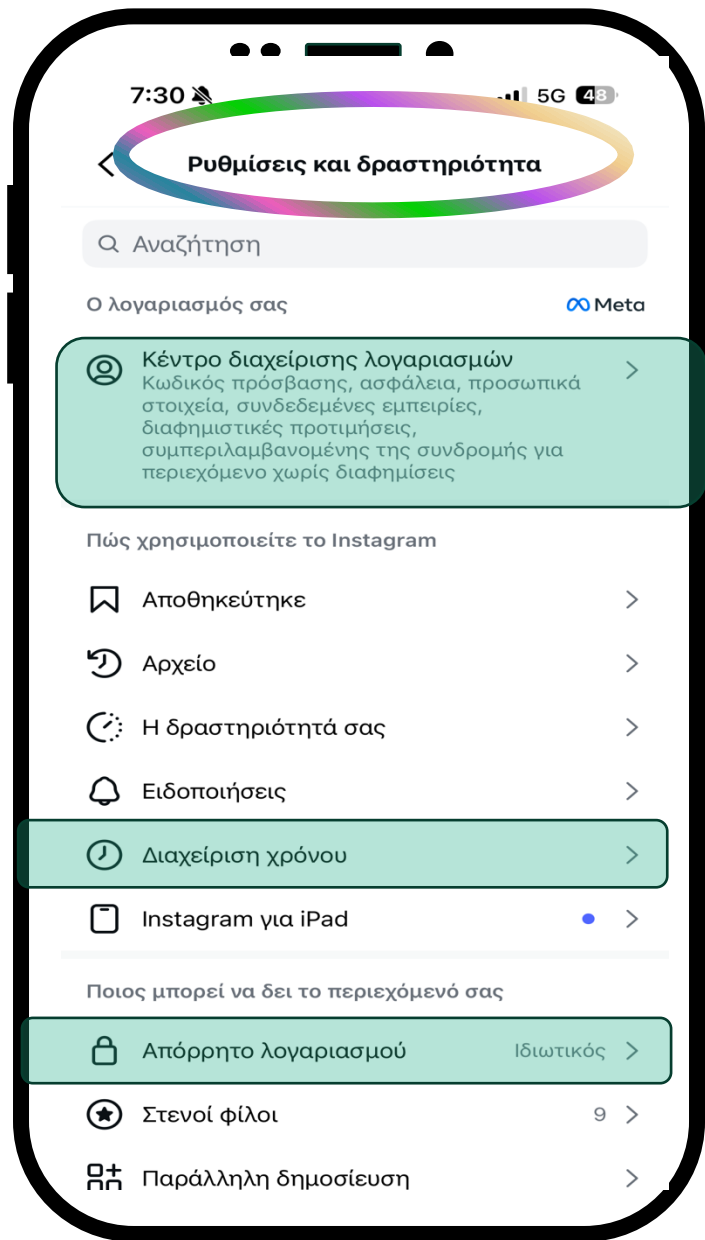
7:30

5G 48

Ρυθμίσεις και δραστηριότητα

Αναζήτηση

Ο λογαριασμός σας

Meta

Κέντρο διαχείρισης λογαριασμών
Κωδικός πρόσβασης, ασφάλεια, προσωπικά στοιχεία, συνδεδεμένες εμπειρίες, διαφημιστικές προτιμήσεις, συμπεριλαμβανομένης της συνδρομής για περιεχόμενο χωρίς διαφημίσεις

Πώς χρησιμοποιείτε το Instagram

Αποθηκεύτηκε

Αρχείο

Η δραστηριότητά σας

Ειδοποιήσεις

Διαχείριση χρόνου

Instagram για iPad

Ποιος μπορεί να δει το περιεχόμενό σας

Απόρρητο λογαριασμού

Ιδιωτικός

Στενοί φίλοι

9

Παράλληλη δημοσίευση